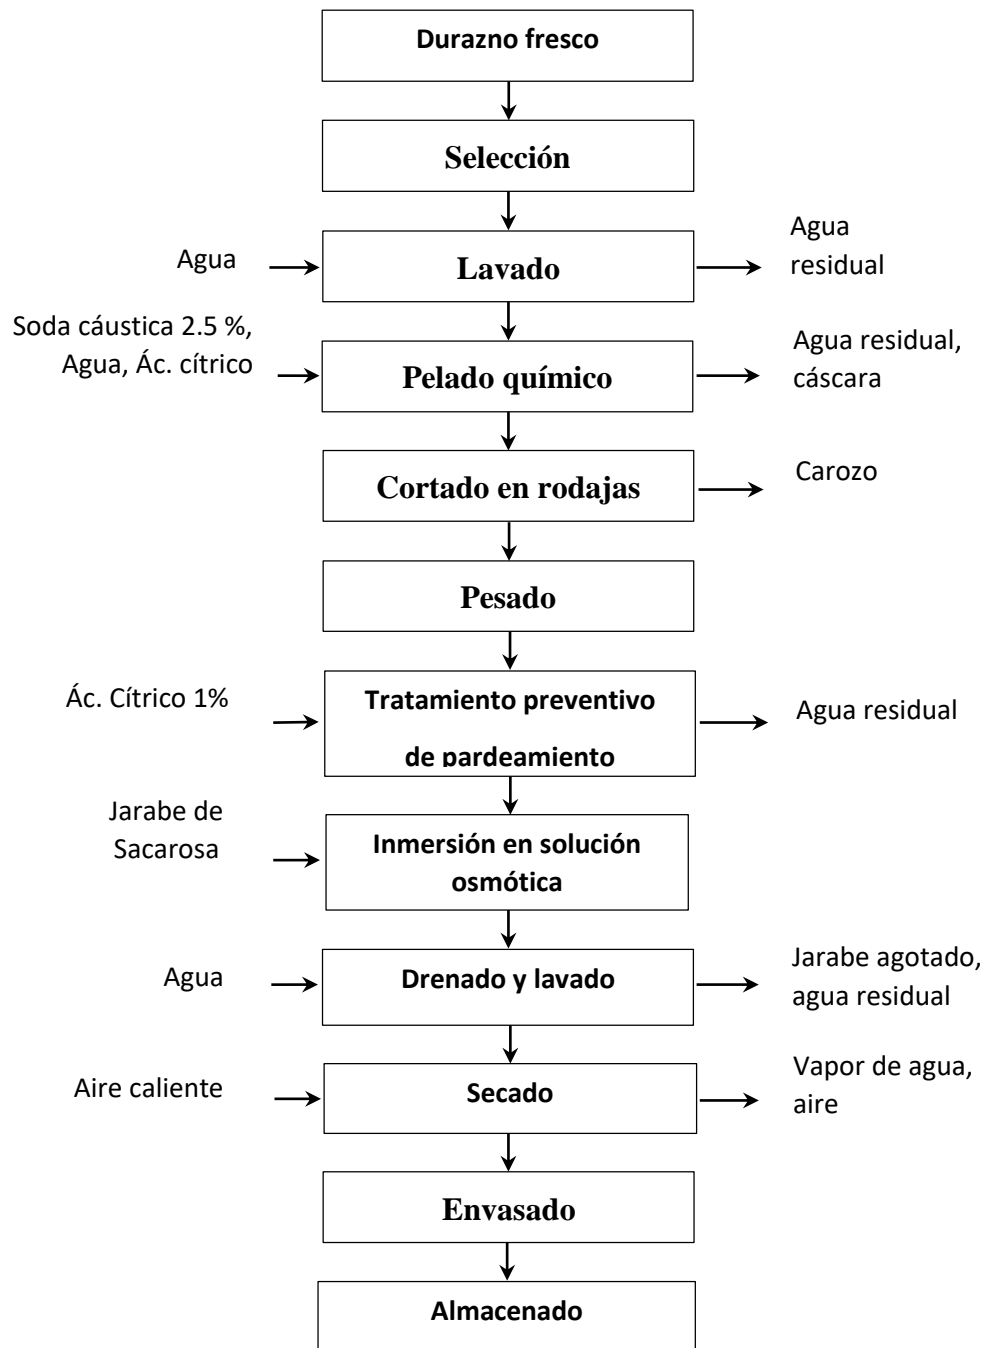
Durazno fresco

Selección

Agua

Lavado

Agua residual

Soda cáustica 2.5 %, Agua, Ác. cítrico

Pelado químico

Agua residual, cáscara

Cortado en rodajas

Carozo

Pesado

Ác. Cítrico 1%

Tratamiento preventivo de pardeamiento

Agua residual

Jarabe de Sacarosa

Inmersión en solución osmótica

Agua

Drenado y lavado

Jarabe agotado, agua residual

Aire caliente

Secado

Vapor de agua, aire

Envasado

Almacenado